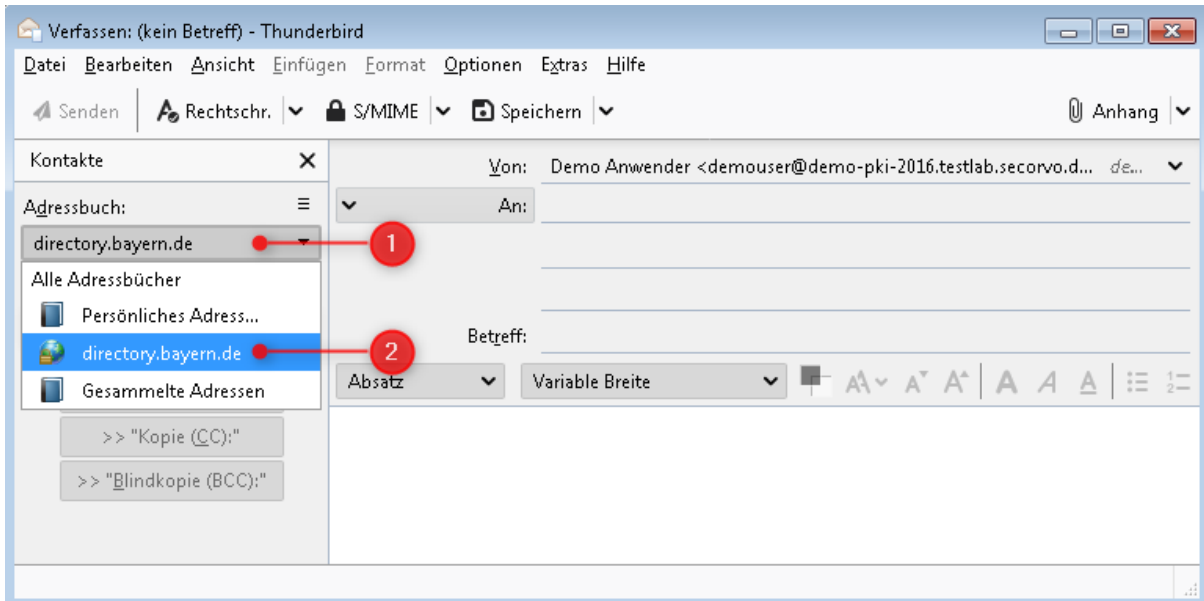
Verfassen: (kein Betreff) - Thunderbird

Datei Bearbeiten Ansicht Einfügen Format Optionen Extras Hilfe

Senden | Rechtschr. | S/MIME | Speichern | Anhang

Kontakte ✕

Adressbuch:

directory.bayern.de

1

Alle Adressbücher

Persönliches Adress...

directory.bayern.de

2

Gesammelte Adressen

>> "Kopie (CC):"

>> "Blindkopie (BCC):"

Von: Demo Anwender <demouser@demo-pki-2016.testlab.secorvo.d... de...

An:

Betreff:

Absatz

Variable Breite